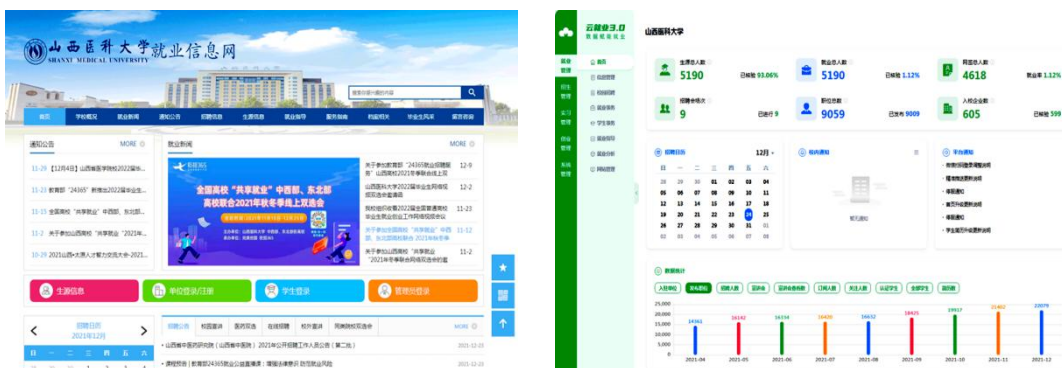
山西醫科大學就业信息网
SHANXI MEDICAL UNIVERSITY

首页 学校概况 就业新闻 通知公告 招聘信息 生源信息 就业指导 服务指南 档案相关 毕业生风采 常用资料

通知公告 MORE

11-29 【12月4日】山西省医学院校2022届毕...
11-29 教育部"24365"就业服务2022届毕业...
11-15 全国"共享就业"中西部、东北部...
11-2 关于参加全国高校"共享就业""2021年...
10-28 2021山西大学人才智力交流大会-2021...

就业新闻 MORE

全国高校"共享就业"中西部、东北部高校联合2021年秋冬季线上双选会

关于参加教育部"24365就业招聘服务"山西高校2021年冬季联合线上双... 12-9
山西医科大学2022届毕业生网络双选会邀请函 12-2
我校组织收看2022届全国普通高校毕业生就业创业工作网络视频会议 11-23
关于参加全国高校"共享就业"中西部、东北部高校联合2021年秋冬季... 11-12
关于参加山西高校"共享就业""2021年冬季联合网络双选会的通知 11-2

生源信息 单位登录/注册 学生登录 管理员登录

招聘日历
2021年12月
日 一 二 三 四 五 六

招聘信息 校园宣讲 医药双选 在线招聘 校外宣讲 网络联合双选会 MORE

• 山西省中医药研究院（山西省中医院）2021年公开招聘工作人员公告（第二批） 2021-12-23
• 课程报告 | 教育部24365就业公益直播课：增强法律意识 防范就业风险 2021-12-22

云就业3.0
数据驱动就业

山西医科大学

就业管理
首页
生源管理
招聘管理
就业服务
学生服务
就业指导
就业分析
网站管理

招生管理
实习管理
创业管理
系统管理

生源总人数 5190 已毕结 93.06%
就业总人数 5190 已就结 1.12%
同签总人数 4618 就业率 1.12%
招聘会场次 9 已举行 9
职位总数 9059 已发布 9009
入校企业数 605 已审核 599

招聘日历 12月
日 一 二 三 四 五 六
28 29 30 01 02 03 04
05 06 07 08 09 10 11
12 13 14 15 16 17 18
19 20 21 22 23 24 25
26 27 28 29 30 31 01
02 03 04 05 06 07 08

站内通知
暂无通知

平台通知

数据统计
入驻单位 发布职位 招聘人数 宣讲会 宣讲会报名数 订阅人数 关注人数 认证学生 全部学生 投递数

25,000
20,000
15,000
10,000
5,000
0
14361 16142 16134 16430 16632 18425 19917 21402 22079
2021-04 2021-05 2021-06 2021-07 2021-08 2021-09 2021-10 2021-11 2021-12